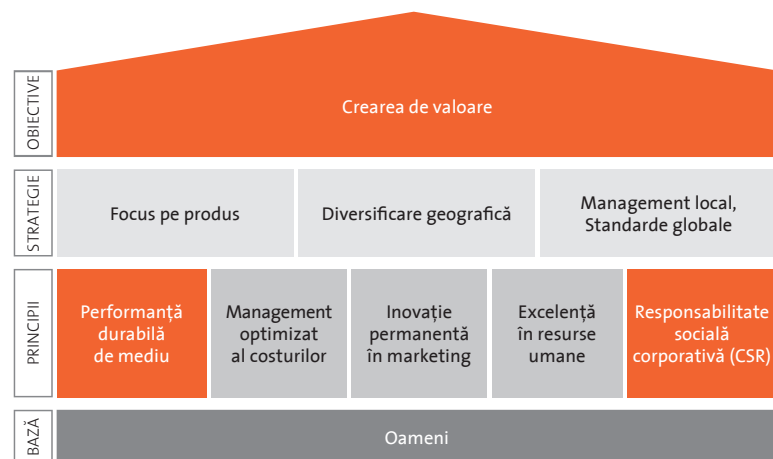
OBIECTIVE

Crearea de valoare

STRATEGIE

Focus pe produs

Diversificare geografică

Management local, Standarde globale

PRINCIPII

Performanță durabilă de mediu

Management optimizat al costurilor

Inovație permanentă în marketing

Excelență în resurse umane

Responsabilitate socială corporativă (CSR)

BAZĂ

Oameni